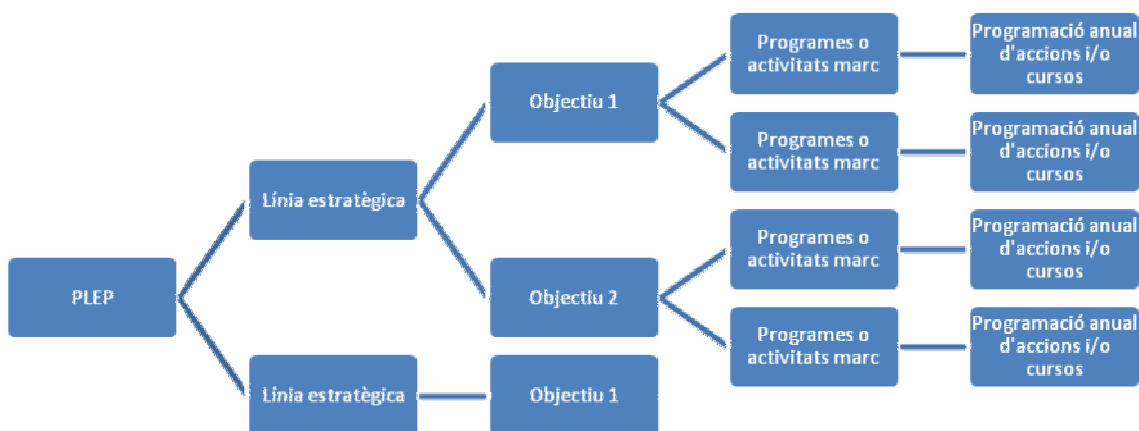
PLEP

Línia estratègica

Objectiu 1

Programes o activitats marc

Programació anual d'accions i/o cursos

Programes o activitats marc

Programació anual d'accions i/o cursos

Objectiu 2

Programes o activitats marc

Programació anual d'accions i/o cursos

Programes o activitats marc

Programació anual d'accions i/o cursos

Línia estratègica

Objectiu 1